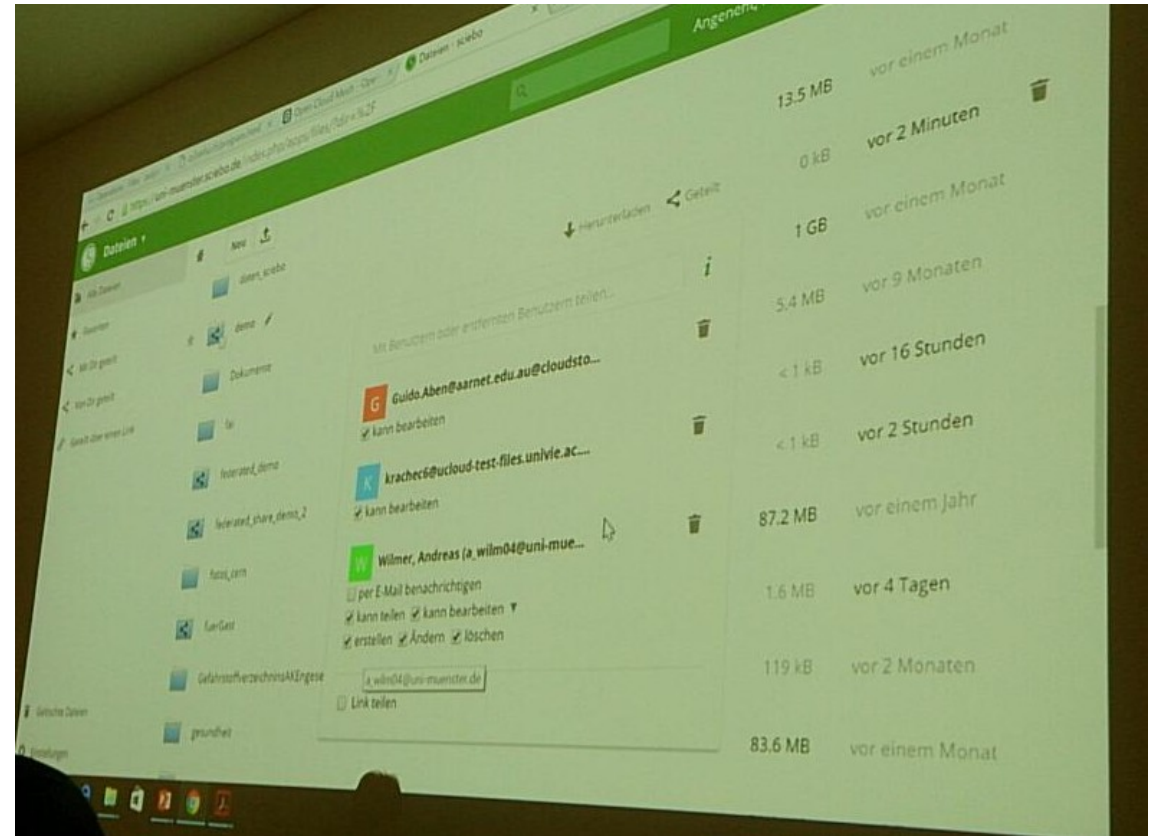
Dateien - sciebo

https://uni-muenster.sciebo.de/index.php/apps/files/?dir=%2F

Angemeldet

Dateien

Alle Dateien

Favoriten

Mit Dir geteilt

Von Dir geteilt

Geteilt über einen Link

Gelöschte Dateien

Einstellungen

Neu

daten_sciebo

demo

Dokumente

fai

federated_demo

federated_share_demo_2

fotos_cern

FuerGast

GefahrstoffverzeichnisAKEngese

gesundheit

Herunterladen

Geteilt

i

Mit Benutzern oder entfernten Benutzern teilen...

Guido.Aben@aarnet.edu.au@cloudsto...

kann bearbeiten

krachec6@ucloud-test-files.univie.ac....

kann bearbeiten

Wilmer, Andreas (a_wilm04@uni-mue...

per E-Mail benachrichtigen

kann teilen kann bearbeiten

erstellen Ändern löschen

a_wilm04@uni-muenster.de

Link teilen

13.5 MB vor einem Monat

0 kB vor 2 Minuten

1 GB vor einem Monat

5.4 MB vor 9 Monaten

< 1 kB vor 16 Stunden

< 1 kB vor 2 Stunden

87.2 MB vor einem Jahr

1.6 MB vor 4 Tagen

119 kB vor 2 Monaten

83.6 MB vor einem Monat